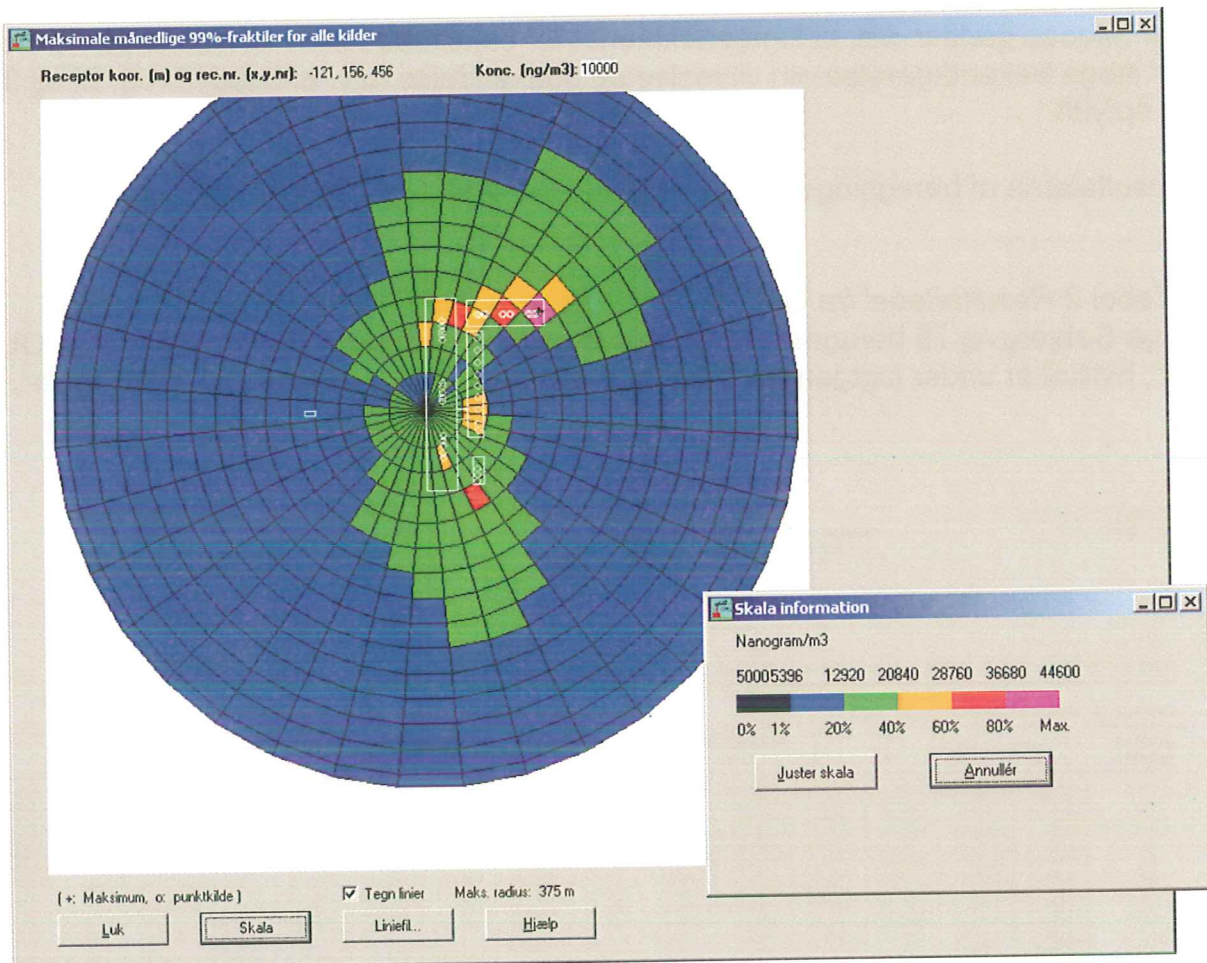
Maksimale månedlige 99%-fraktiler for alle kilder

Receptor koor. (m) og rec.nr. (x,y,nr): -121, 156, 456

Konc. (ng/m3): 10000

(+: Maksimum, o: punktkilde)

Tegn linier

Maks. radius: 375 m

Luk

Skala

Liniefil...

Hjælp

Skala information

Nanogram/m3

50005396 12920 20840 28760 36680 44600

0% 1% 20% 40% 60% 80% Max.

Juster skala

Annullér